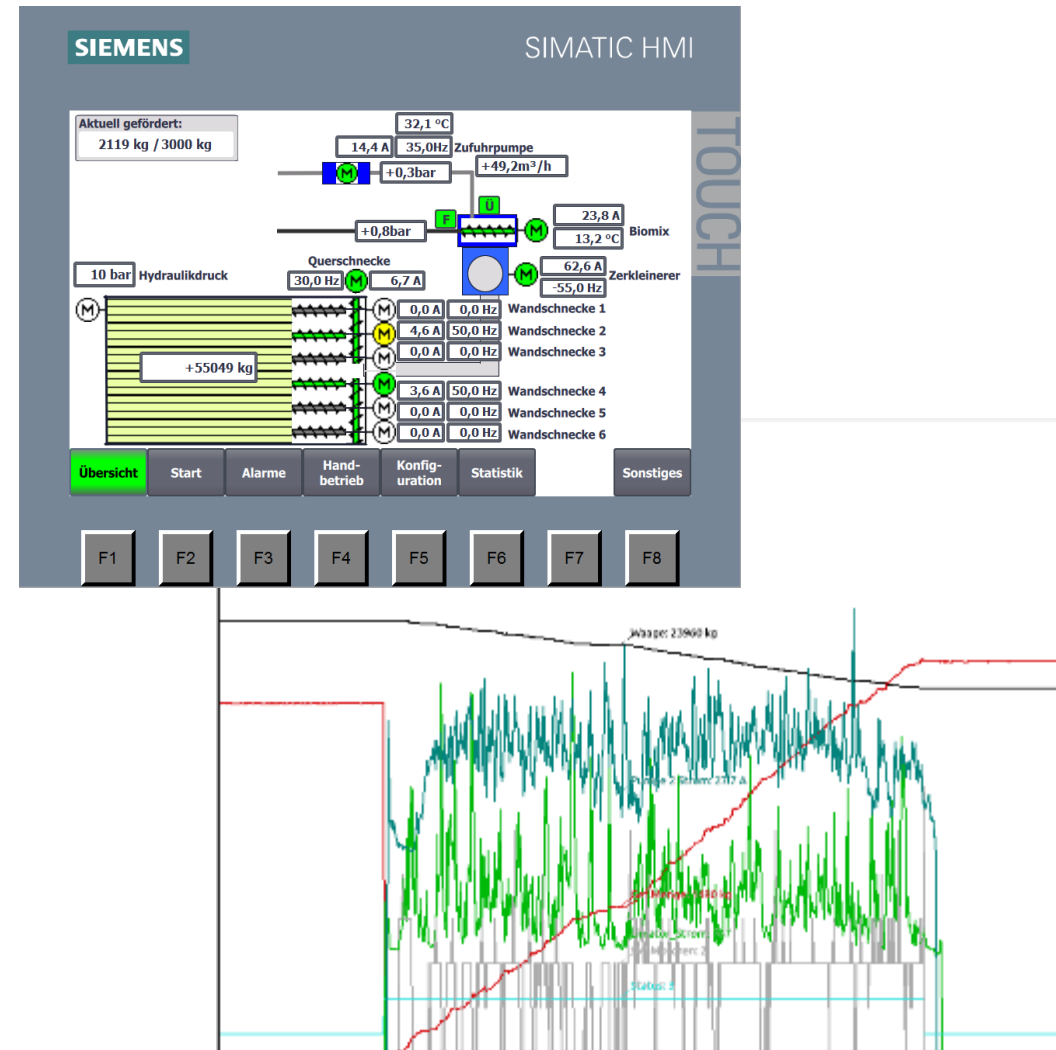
SIEMENS

SIMATIC HMI

TOUCH

Aktuell gefördert:
2119 kg / 3000 kg

32,1 °C
14,4 A
35,0Hz
Zufuhrpumpe
M
+0,3bar
+49,2m³/h
F
Ü
+0,8bar
M
23,8 A
13,2 °C
Biomix
10 bar
Hydraulikdruck
Querschnecke
30,0 Hz
M
6,7 A
M
62,6 A
-55,0 Hz
Zerkleinerer
M
M
0,0 A
0,0 Hz
Wandschnecke 1
M
4,6 A
50,0 Hz
Wandschnecke 2
M
0,0 A
0,0 Hz
Wandschnecke 3
+55049 kg
M
3,6 A
50,0 Hz
Wandschnecke 4
M
0,0 A
0,0 Hz
Wandschnecke 5
M
0,0 A
0,0 Hz
Wandschnecke 6

Übersicht
Start
Alarme
Handbetrieb
Konfiguration
Statistik
Sonstiges

F1
F2
F3
F4
F5
F6
F7
F8

Waage: 23960 kg
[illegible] Strom: 27,7 A
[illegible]
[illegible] Strom: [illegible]
Status: 3